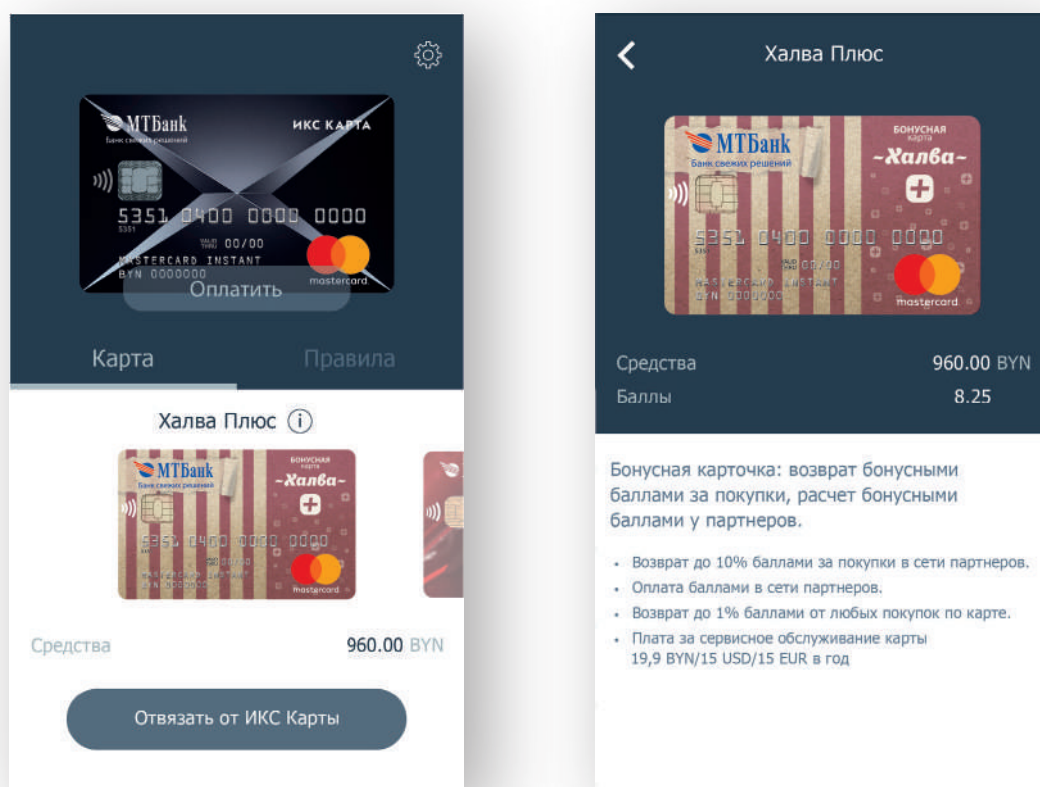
МТБанк
Банк свежих решений
ИКС КАРТА
5351 0400 0000 0000
5351
VALID THRU 00/00
MASTERCARD INSTANT
BYN 0000000
mastercard
Оплатить

Карта
Правила

Халва Плюс

МТБанк
Банк свежих решений
БОНУСНАЯ карта
-Халва-
5351 0400 0000 0000
mastercard

Средства 960.00 BYN

Отвязать от ИКС Карты

Халва Плюс

МТБанк
Банк свежих решений
БОНУСНАЯ карта
-Халва-
5351 0400 0000 0000
00/00
MASTERCARD INSTANT
BYN 0000000
mastercard

Средства 960.00 BYN
Баллы 8.25

Бонусная карточка: возврат бонусными баллами за покупки, расчет бонусными баллами у партнеров.

- Возврат до 10% баллами за покупки в сети партнеров.
- Оплата баллами в сети партнеров.
- Возврат до 1% баллами от любых покупок по карте.
- Плата за сервисное обслуживание карты 19,9 BYN/15 USD/15 EUR в год